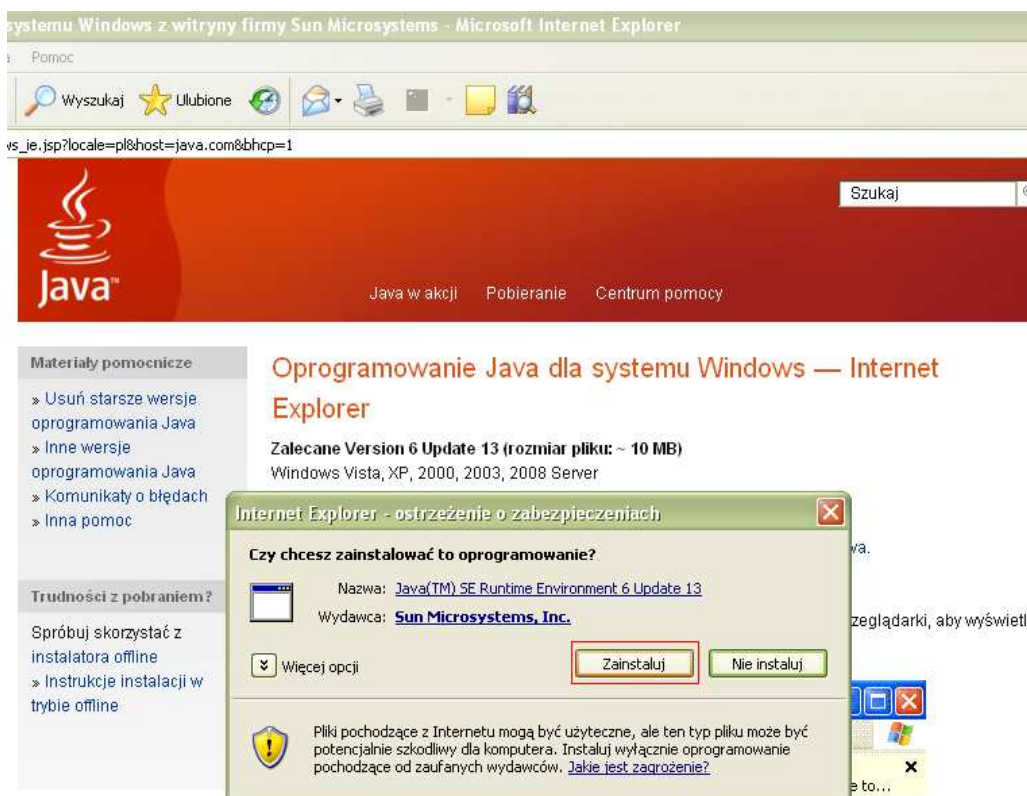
ystemu Windows z witryny firmy Sun Microsystems - Microsoft Internet Explorer

Pomoc

Wyszukaj Ulubione

s_ie.jsp?locale=pl&host=java.com&bhcp=1

Java

Szukaj

Java w akcji Pobieranie Centrum pomocy

Materiały pomocnicze

» Usuń starsze wersje oprogramowania Java
» Inne wersje oprogramowania Java
» Komunikaty o błędach
» Inna pomoc

Trudności z pobraniem?

Spróbuj skorzystać z instalatora offline
» Instrukcje instalacji w trybie offline

Oprogramowanie Java dla systemu Windows — Internet Explorer

Zalecane Version 6 Update 13 (rozmiar pliku: ~ 10 MB)
Windows Vista, XP, 2000, 2003, 2008 Server

va.

zeglądarki, aby wyświetl

e to...

Internet Explorer - ostrzeżenie o zabezpieczeniach

Czy chcesz zainstalować to oprogramowanie?

Nazwa: Java(TM) SE Runtime Environment 6 Update 13

Wydawca: Sun Microsystems, Inc.

Więcej opcji

Zainstaluj

Nie instaluj

Pliki pochodzące z Internetu mogą być użyteczne, ale ten typ pliku może być potencjalnie szkodliwy dla komputera. Instaluj wyłącznie oprogramowanie pochodzące od zaufanych wydawców. Jakie jest zagrożenie?